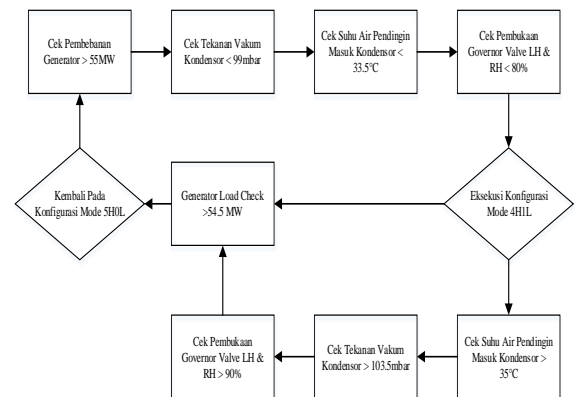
Cek Pembebanan Generator > 55MW

Cek Tekanan Vakum Kondensor < 99mbar

Cek Suhu Air Pendingin Masuk Kondensor < 33.5°C

Cek Pembukaan Governor Valve LH & RH < 80%

Eksekusi Konfigurasi Mode 4H1L

Generator Load Check >54.5 MW

Kembali Pada Konfigurasi Mode 5H0L

Cek Pembukaan Governor Valve LH & RH > 90%

Cek Tekanan Vakum Kondensor > 103.5mbar

Cek Suhu Air Pendingin Masuk Kondensor > 35°C